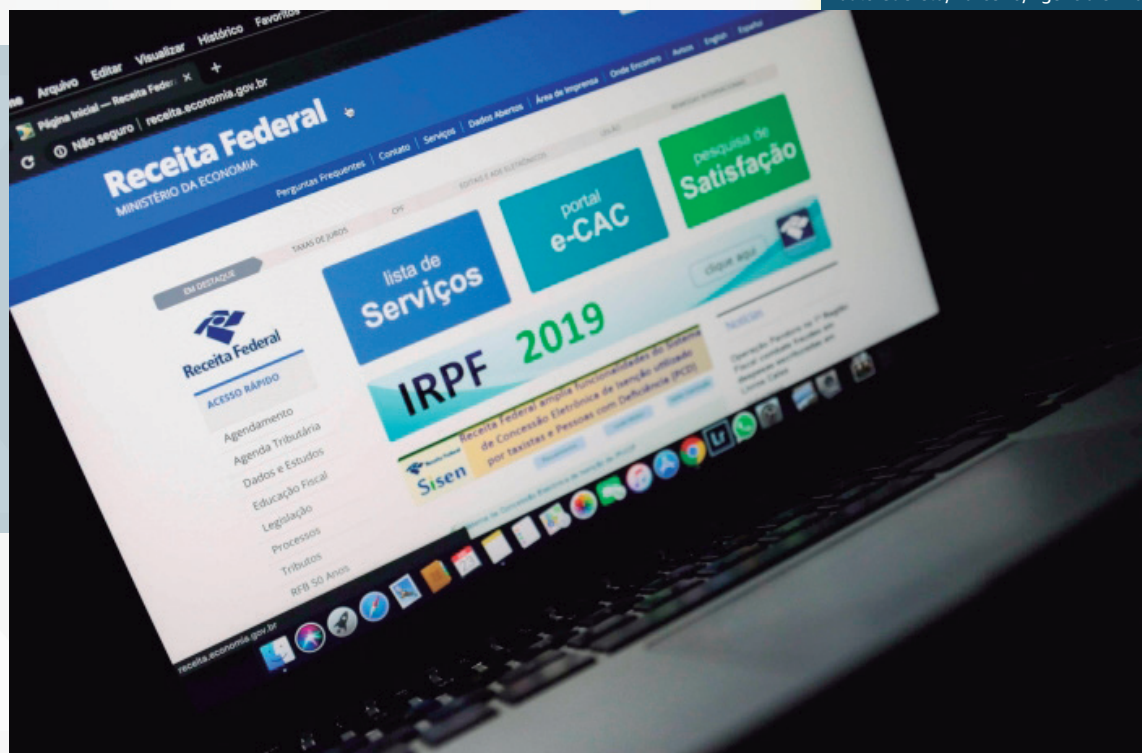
Arquivo Editar Visualizar Histórico Favoritos

Página Inicial — Receita Feder ×

Não seguro | receita.economia.gov.br

Receita Federal
MINISTÉRIO DA ECONOMIA

Perguntas Frequentes | Contato | Serviços | Dados Abertos | Área de Imprensa | Onde Encontro | Avisos | English | Español

EM DESTAQUE

TAXAS DE JUROS

CPF

Receita Federal

ACESSO RÁPIDO

Agendamento
Agenda Tributária
Dados e Estudos
Educação Fiscal
Legislação
Processos
Tributos
RFB 50 Anos

lista de Serviços

portal e-CAC

pesquisa de Satisfação

clique aqui

IRPF 2019

Notícias

Receita Federal amplia funcionalidades do Sistema de Concessão Eletrônica de Isenção utilizado por taxistas e Pessoas com Deficiência (PCD)

Sisen

receita.economia.gov.br